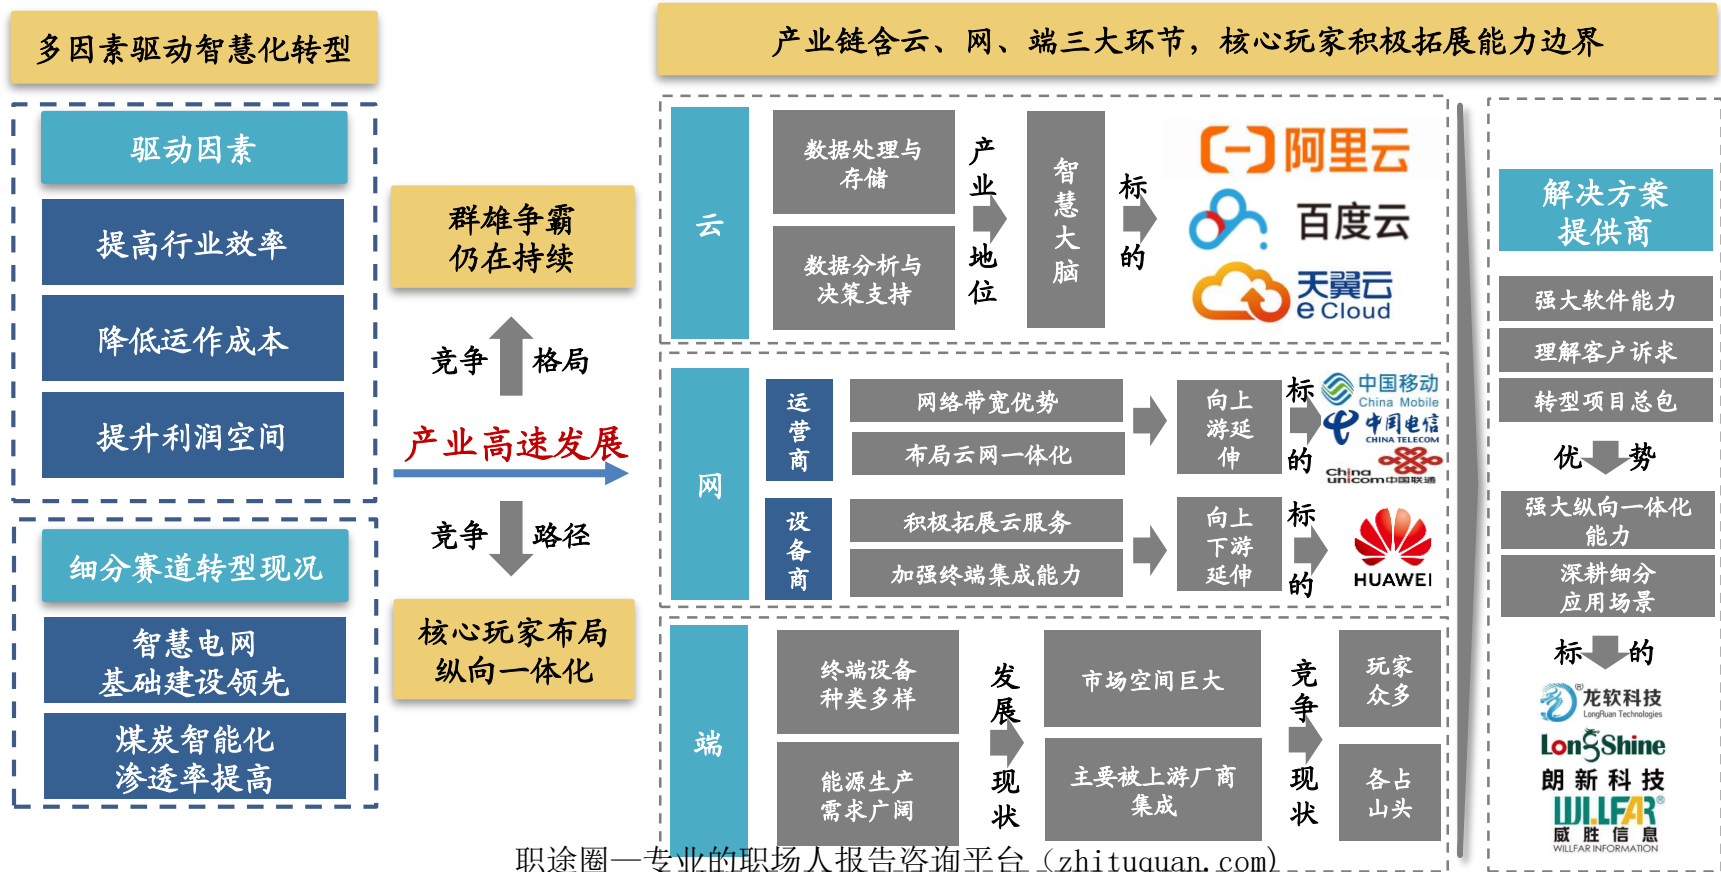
多因素驱动智慧化转型

驱动因素

提高行业效率

降低运作成本

提升利润空间

细分赛道转型现况

智慧电网
基础建设领先

煤炭智能化
渗透率提高

群雄争霸
仍在持续

竞争 格局

产业高速发展

竞争 路径

核心玩家布局
纵向一体化

产业链含云、网、端三大环节，核心玩家积极拓展能力边界

云

数据处理与存储

数据分析与决策支持

产业地位

智慧大脑

标的

阿里云

百度云

天翼云
e Cloud

网

运营商

网络带宽优势

布局云网一体化

向上游延伸

标的

中国移动
China Mobile

中国电信
CHINA TELECOM

China unicom中国联通

设备商

积极拓展云服务

加强终端集成能力

向上下游延伸

标的

HUAWEI

端

终端设备种类多样

能源生产需求广阔

发展现状

市场空间巨大

主要被上游厂商集成

竞争现状

玩家众多

各占山头

解决方案提供商

强大软件能力

理解客户诉求

转型项目总包

优势

强大纵向一体化能力

深耕细分应用场景

标的

龙软科技
LongRuan Technologies

LongShine
朗新科技

WILLFAR
威胜信息
WILLFAR INFORMATION

职途圈—专业的职场人报告咨询平台（zhituquan.com）